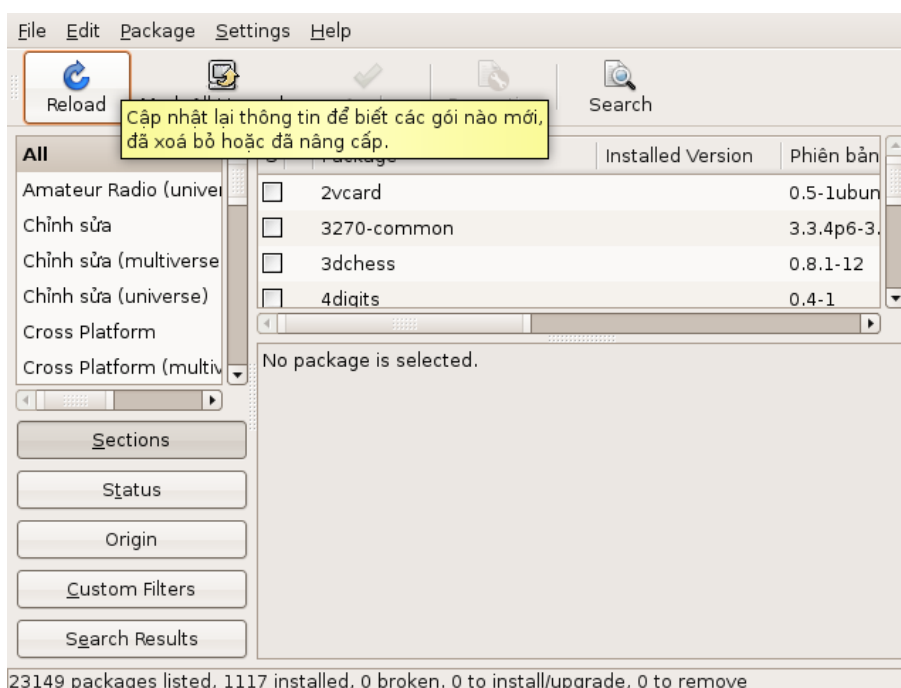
File Edit Package Settings Help

Reload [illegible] Search

Cập nhật lại thông tin để biết các gói nào mới, đã xoá bỏ hoặc đã nâng cấp.

All
Amateur Radio (univer
Chỉnh sửa
Chỉnh sửa (multiverse
Chỉnh sửa (universe)
Cross Platform
Cross Platform (multiv

| S | Package | Installed Version | Phiên bản |
|---|---|---|---|
| | 2vcard | | 0.5-1ubun |
| | 3270-common | | 3.3.4p6-3. |
| | 3dchess | | 0.8.1-12 |
| | 4digits | | 0.4-1 |

No package is selected.

Sections
Status
Origin
Custom Filters
Search Results

23149 packages listed, 1117 installed, 0 broken, 0 to install/upgrade, 0 to remove